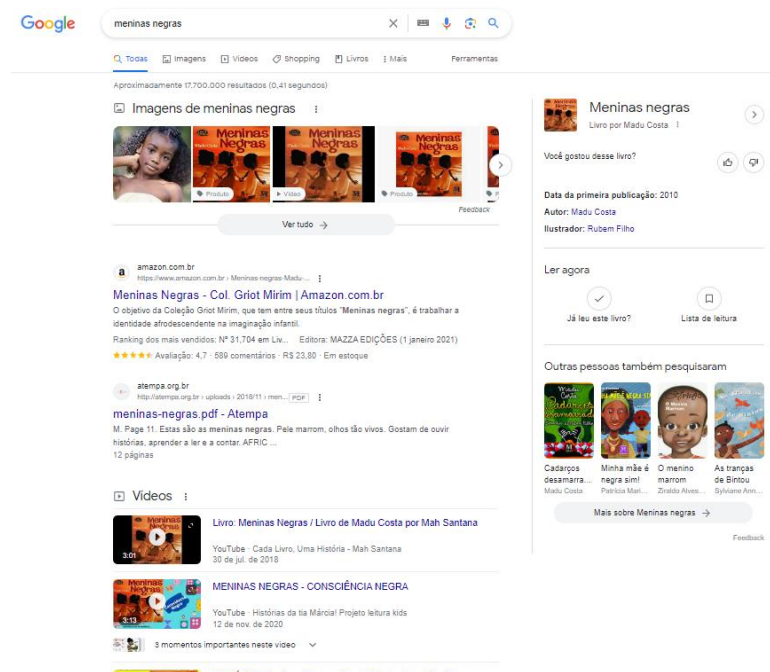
Google

meninas negras

Todas  Imagens  Vídeos  Shopping  Livros  Mais  Ferramentas

Aproximadamente 17.700.000 resultados (0,41 segundos)

Imagens de meninas negras

Meninas Negras

Produto  Vídeo  Produto

Feedback

Ver tudo →

amazon.com.br
https://www.amazon.com.br › Meninas-negras-Madu-...

Meninas Negras - Col. Griot Mirim | Amazon.com.br

O objetivo da Coleção Griot Mirim, que tem entre seus títulos "Meninas negras", é trabalhar a identidade afrodescendente na imaginação infantil.

Ranking dos mais vendidos: Nº 31,704 em Liv... Editora: MAZZA EDIÇÕES (1 janeiro 2021)

Avaliação: 4,7 · 589 comentários · R$ 23,80 · Em estoque

atempa.org.br
http://atempa.org.br › uploads › 2018/11 › men... PDF

meninas-negras.pdf - Atempa

M. Page 11. Estas são as meninas negras. Pele marrom, olhos tão vivos. Gostam de ouvir histórias, aprender a ler e a contar. AFRIC ...

12 páginas

Vídeos

Livro: Meninas Negras / Livro de Madu Costa por Mah Santana

3:01

YouTube · Cada Livro, Uma História - Mah Santana
30 de jul. de 2018

MENINAS NEGRAS - CONSCIÊNCIA NEGRA

3:13

YouTube · Histórias da tia Márcia! Projeto leitura kids
12 de nov. de 2020

3 momentos importantes neste vídeo

Meninas negras

Livro por Madu Costa

Você gostou desse livro?

Data da primeira publicação: 2010
Autor: Madu Costa
Ilustrador: Rubem Filho

Ler agora

Já leu este livro?

Lista de leitura

Outras pessoas também pesquisaram

Cadarços desamarra...
Madu Costa

Minha mãe é negra sim!
Patrícia Mari...

O menino marrom
Ziraldo Alves...

As tranças de Bintou
Sylviane Ann...

Mais sobre Meninas negras →

Feedback